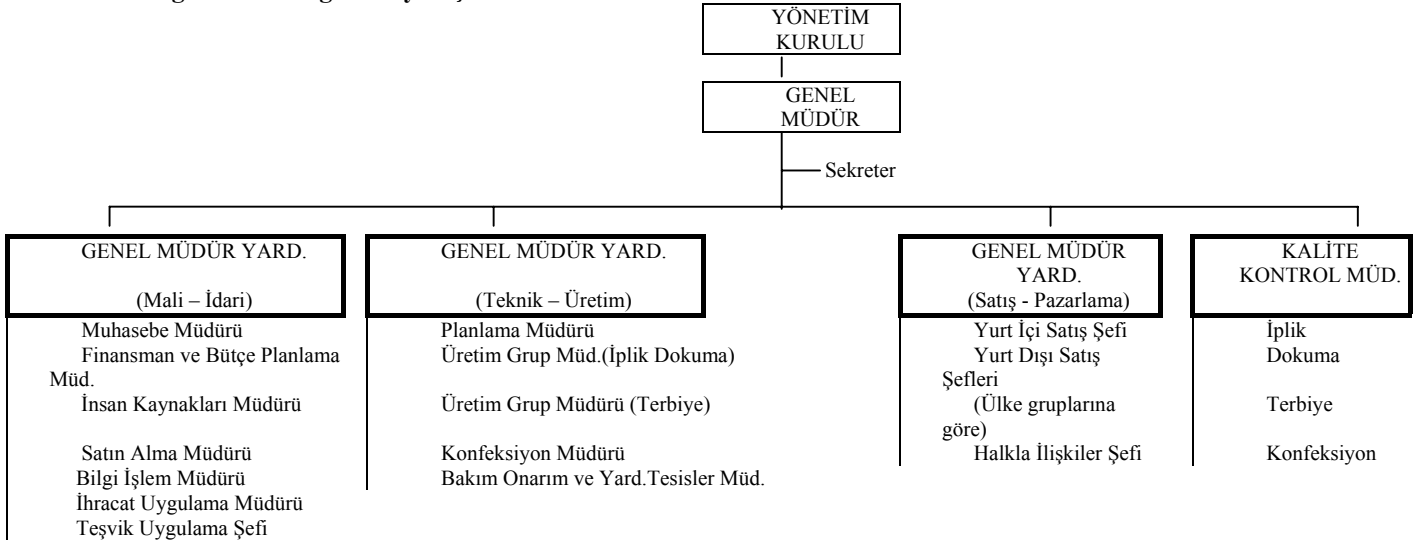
YÖNETİM KURULU

GENEL MÜDÜR

Sekreter

GENEL MÜDÜR YARD.

(Mali – İdari)

Muhasebe Müdürü
Finansman ve Bütçe Planlama Müd.
İnsan Kaynakları Müdürü
Satın Alma Müdürü
Bilgi İşlem Müdürü
İhracat Uygulama Müdürü
Teşvik Uygulama Şefi

GENEL MÜDÜR YARD.

(Teknik – Üretim)

Planlama Müdürü
Üretim Grup Müd.(İplik Dokuma)
Üretim Grup Müdürü (Terbiye)
Konfeksiyon Müdürü
Bakım Onarım ve Yard.Tesisler Müd.

GENEL MÜDÜR YARD.
(Satış - Pazarlama)

Yurt İçi Satış Şefi
Yurt Dışı Satış Şefleri
(Ülke gruplarına göre)
Halkla İlişkiler Şefi

KALİTE KONTROL MÜD.

İplik
Dokuma
Terbiye
Konfeksiyon